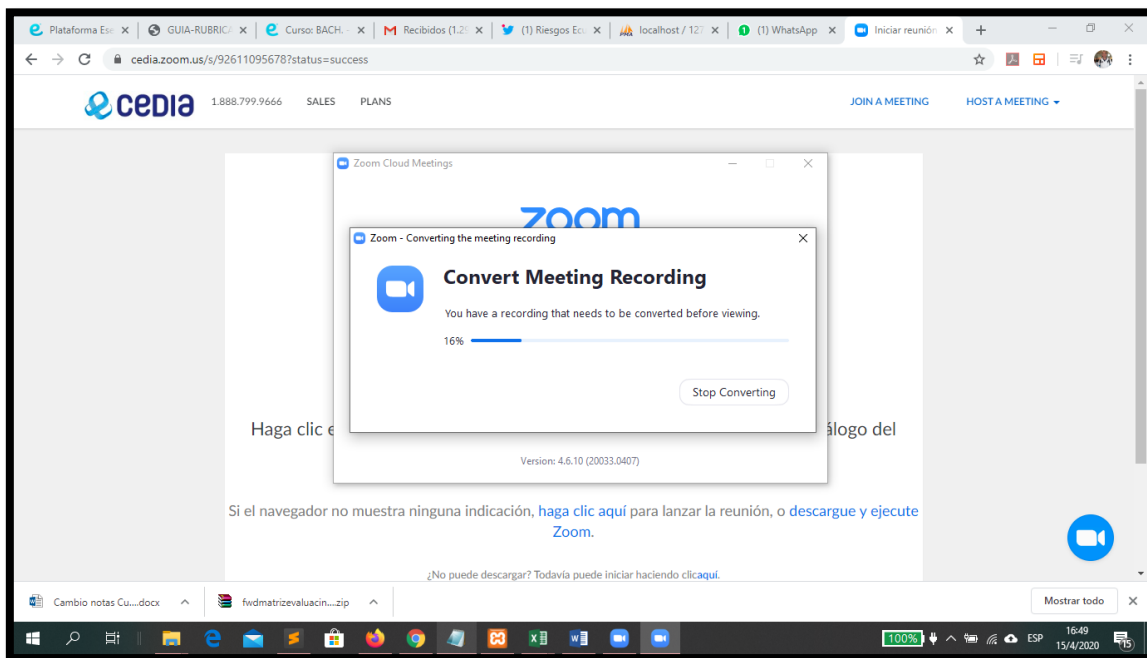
Plataforma Es × GUIA-RUBRICA × Curso: BACH. × Recibidos (1.2 × (1) Riesgos Ec × localhost / 12 × (1) WhatsApp × Iniciar reunión × +

cedia.zoom.us/s/92611095678?status=success

cedia 1.888.799.9666 SALES PLANS JOIN A MEETING HOST A MEETING

Zoom Cloud Meetings

zoom

Zoom - Converting the meeting recording

Convert Meeting Recording

You have a recording that needs to be converted before viewing.

16%

Stop Converting

Haga clic e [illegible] álogo del

Version: 4.6.10 (20033.0407)

Si el navegador no muestra ninguna indicación, haga clic aquí para lanzar la reunión, o descargue y ejecute Zoom.

¿No puede descargar? Todavía puede iniciar haciendo clicaquí.

Cambio notas Cu....docx fwdmatrizevaluacin....zip Mostrar todo

100% ESP 16:49 15/4/2020 15